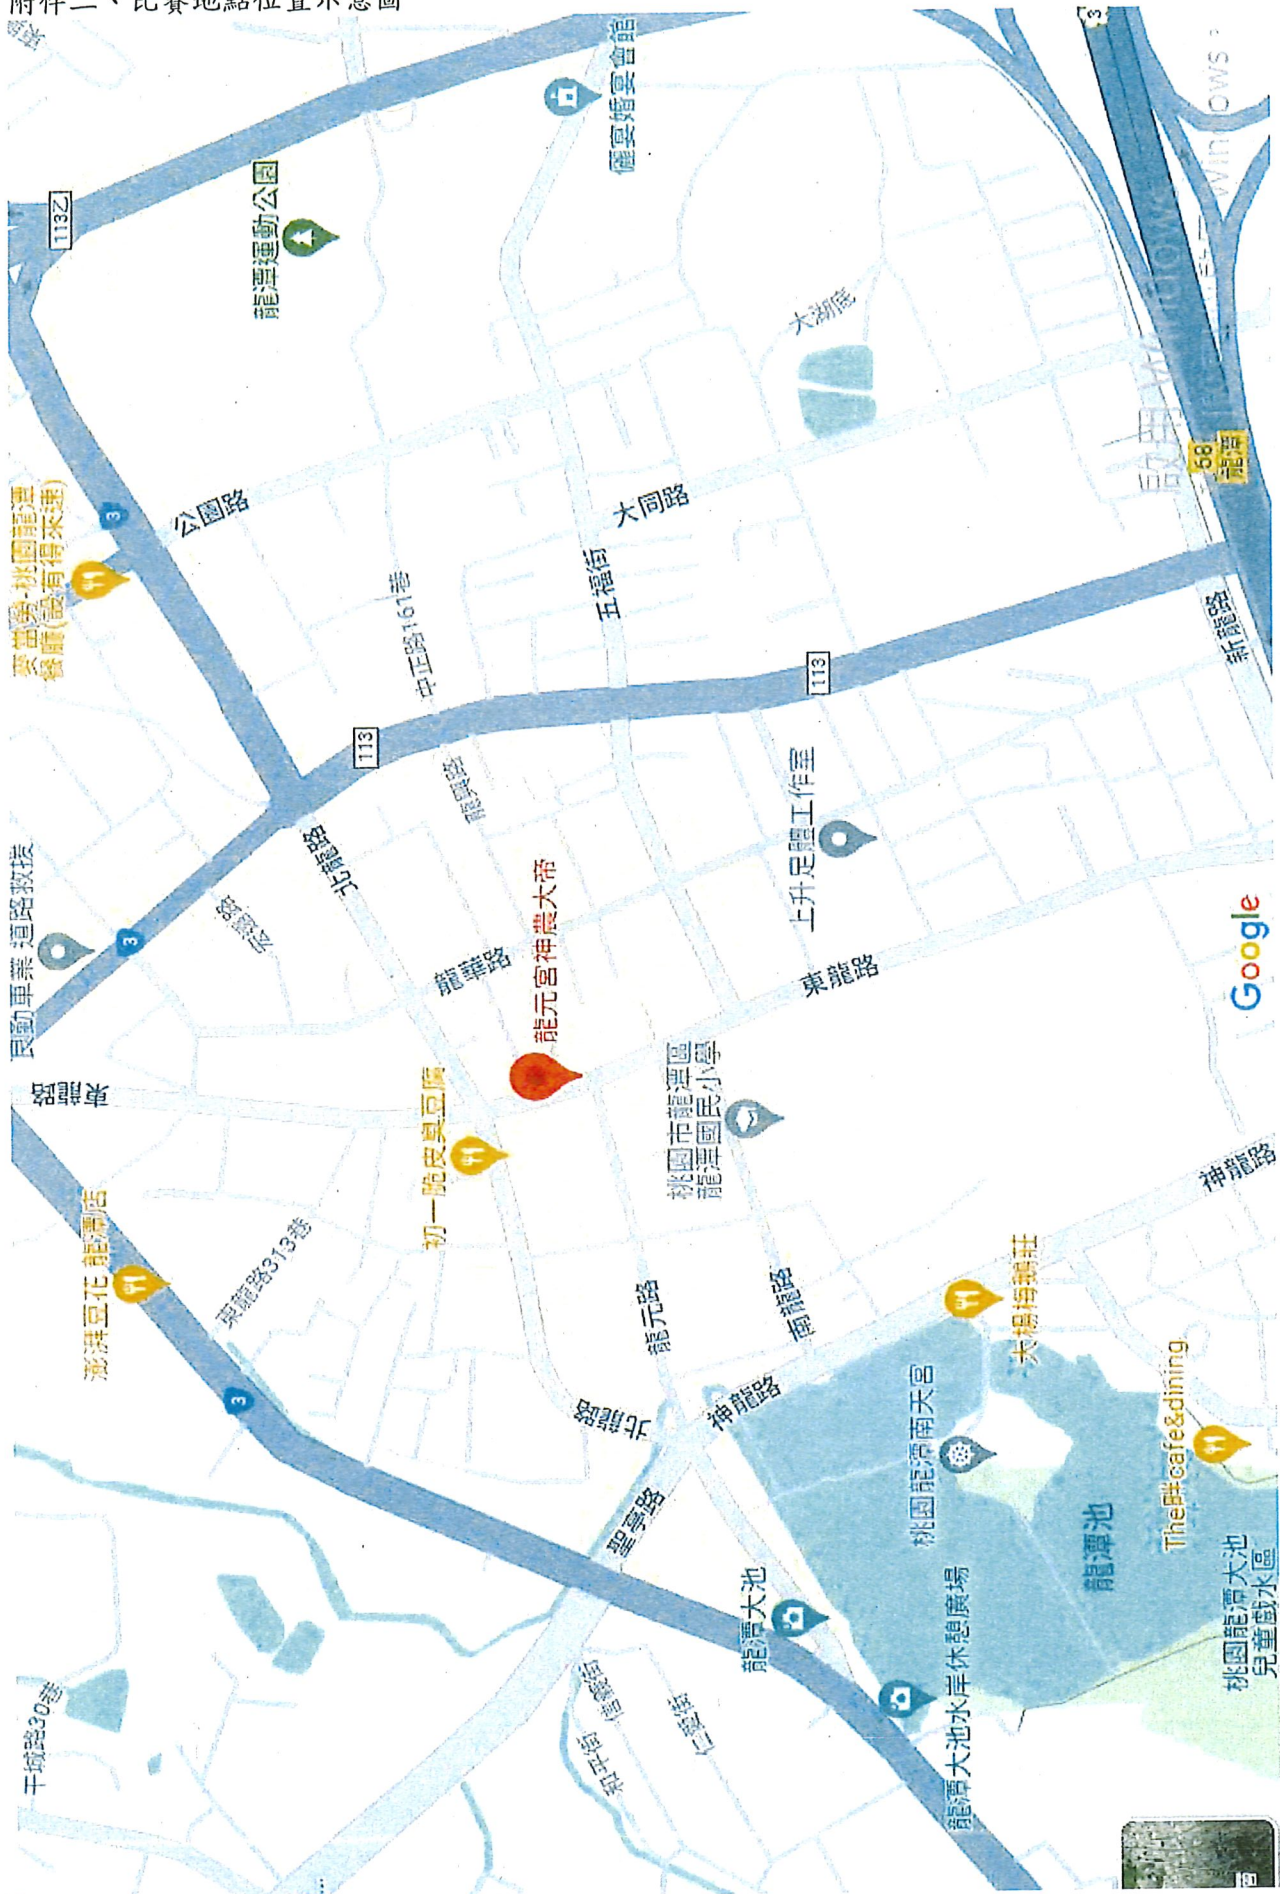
附件二、比賽地點位置示意圖

儷宴婚宴會館
龍潭運動公園
113乙
大湖底
賣當勞-桃園龍潭餐廳(設有得來速)
3
公園路
大同路
中正路161巷
五福街
113
113
新龍路
58
龍潭
北龍路
龍興路
上升足體工作室
民勤車業 道路救援
3
龍華路
龍元宮神農大帝
東龍路
東龍路
桃園市龍潭區龍潭國民小學
Google
初一脆皮臭豆腐
涎湶豆花 龍潭店
東龍路313巷
3
龍元路
南龍路
神龍路
大楊梅鵝莊
北龍路
神龍路
桃園龍潭南天宮
聖亭路
龍潭大池
龍潭池
The胖cafe&dining
龍潭大池水岸休憩廣場
桃園龍潭大池兒童戲水區
干城路30巷
和平街
信義街
仁愛街
啟用 Windows